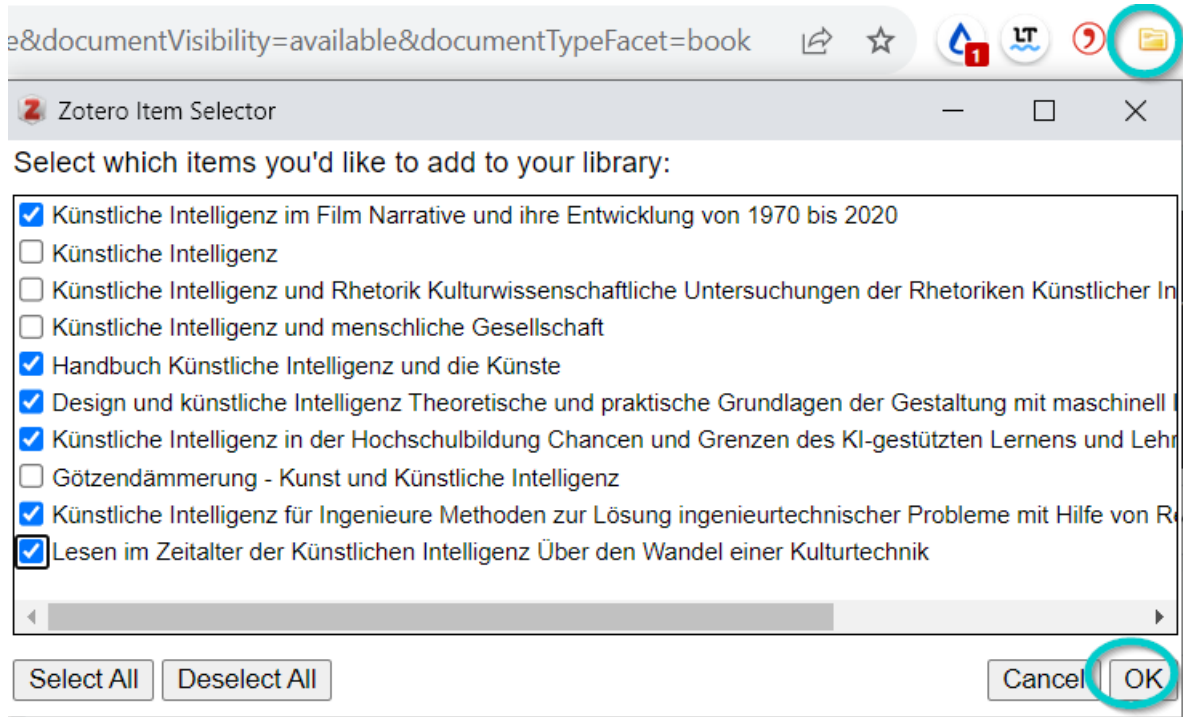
e&documentVisibility=available&documentTypeFacet=book

1

LT

Zotero Item Selector

Select which items you'd like to add to your library:

Künstliche Intelligenz im Film Narrative und ihre Entwicklung von 1970 bis 2020
Künstliche Intelligenz
Künstliche Intelligenz und Rhetorik Kulturwissenschaftliche Untersuchungen der Rhetoriken Künstlicher In
Künstliche Intelligenz und menschliche Gesellschaft
Handbuch Künstliche Intelligenz und die Künste
Design und künstliche Intelligenz Theoretische und praktische Grundlagen der Gestaltung mit maschinell l
Künstliche Intelligenz in der Hochschulbildung Chancen und Grenzen des KI-gestützten Lernens und Lehr
Götzendämmerung - Kunst und Künstliche Intelligenz
Künstliche Intelligenz für Ingenieure Methoden zur Lösung ingenieurtechnischer Probleme mit Hilfe von R
Lesen im Zeitalter der Künstlichen Intelligenz Über den Wandel einer Kulturtechnik

Select All
Deselect All
Cancel
OK